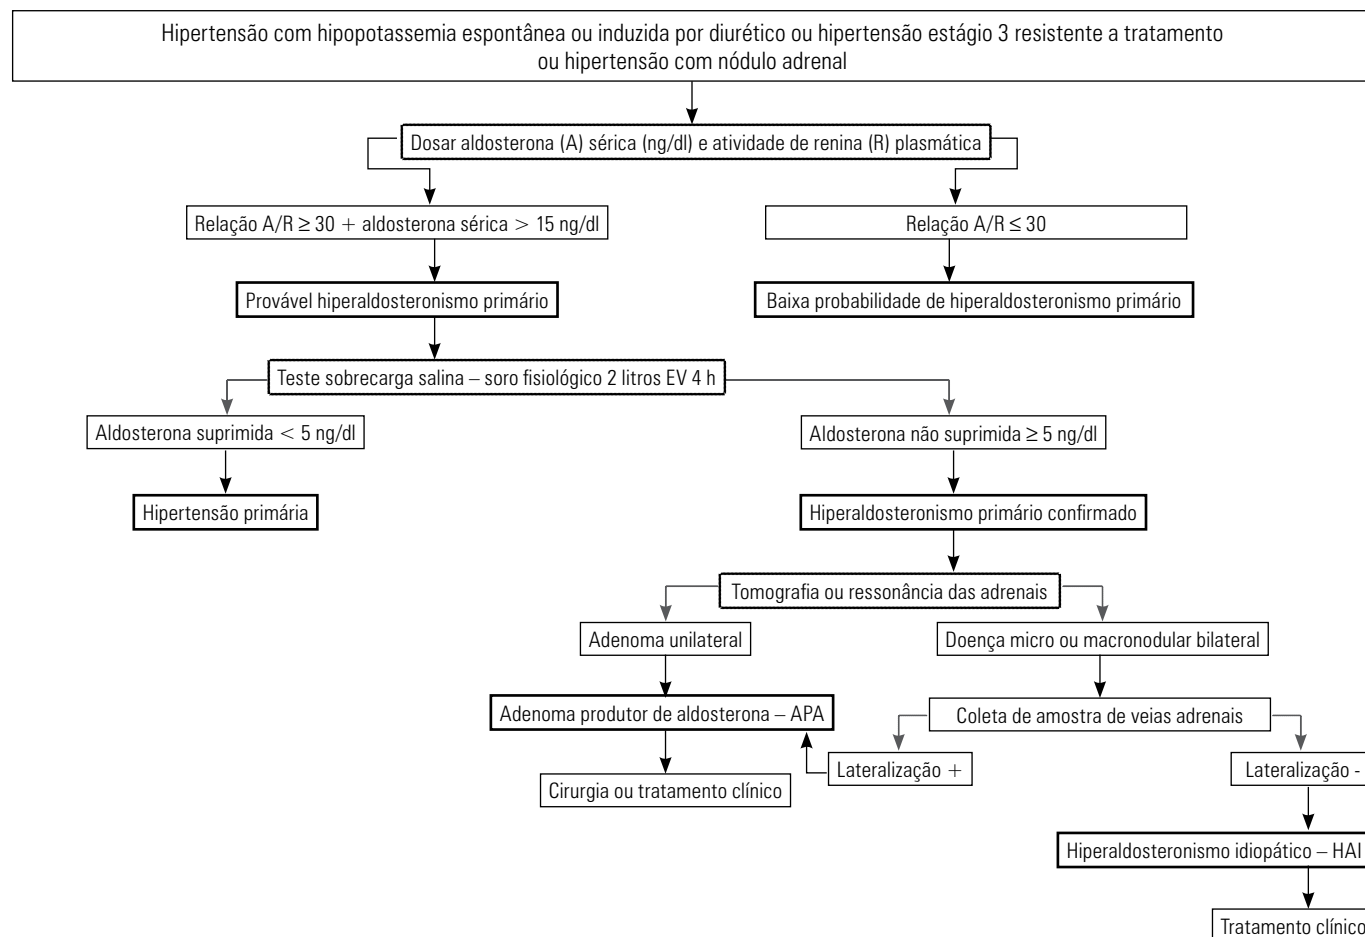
Hipertensão com hipopotassemia espontânea ou induzida por diurético ou hipertensão estágio 3 resistente a tratamento ou hipertensão com nódulo adrenal

Dosar aldosterona (A) sérica (ng/dl) e atividade de renina (R) plasmática

Relação A/R $\geq$ 30 + aldosterona sérica > 15 ng/dl

Relação A/R $\leq$ 30

Provável hiperaldosteronismo primário

Baixa probabilidade de hiperaldosteronismo primário

Teste sobrecarga salina – soro fisiológico 2 litros EV 4 h

Aldosterona suprimida < 5 ng/dl

Aldosterona não suprimida $\geq$ 5 ng/dl

Hipertensão primária

Hiperaldosteronismo primário confirmado

Tomografia ou ressonância das adrenais

Adenoma unilateral

Doença micro ou macronodular bilateral

Adenoma produtor de aldosterona – APA

Coleta de amostra de veias adrenais

Lateralização +

Lateralização -

Cirurgia ou tratamento clínico

Hiperaldosteronismo idiopático – HAI

Tratamento clínico